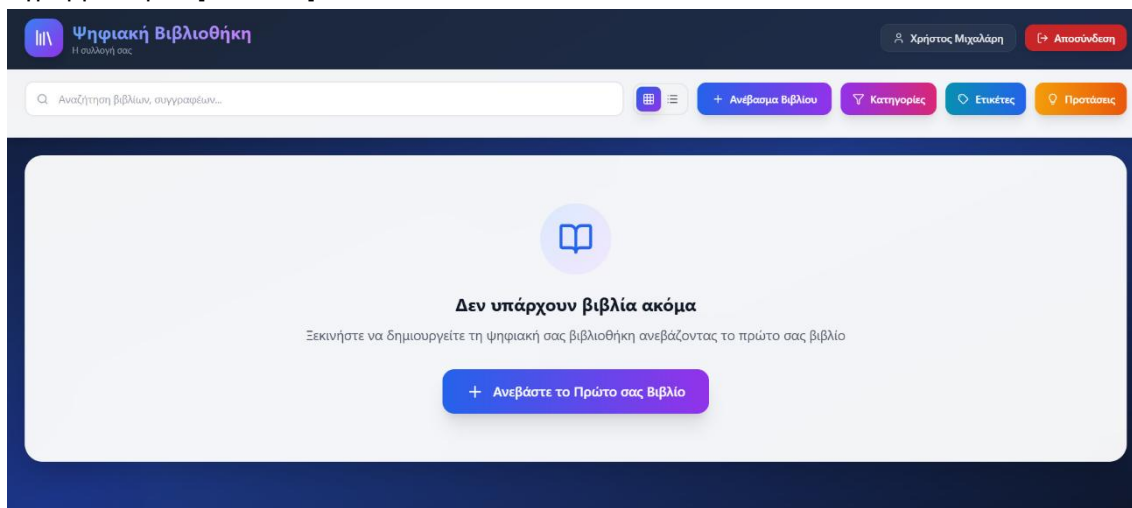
Ψηφιακή Βιβλιοθήκη
Η συλλογή σας

Χρήστος Μιχαλάρη
Αποσύνδεση

Αναζήτηση βιβλίων, συγγραφέων...

+ Ανέβασμα Βιβλίου
Κατηγορίες
Ετικέτες
Προτάσεις

Δεν υπάρχουν βιβλία ακόμα

Ξεκινήστε να δημιουργείτε τη ψηφιακή σας βιβλιοθήκη ανεβάζοντας το πρώτο σας βιβλίο

+ Ανεβάστε το Πρώτο σας Βιβλίο